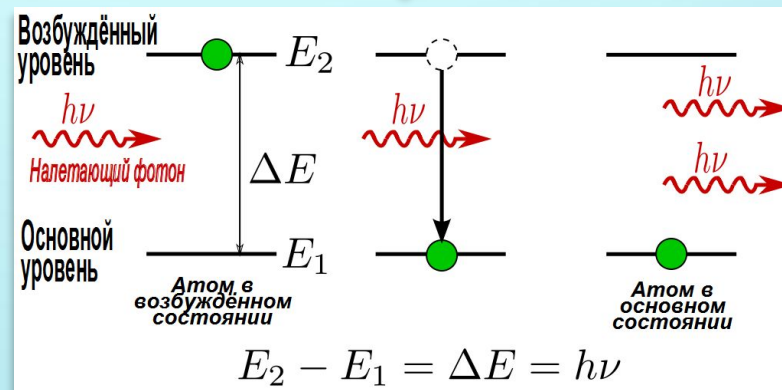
Возбуждённый уровень

$E_2$

$h\nu$

Налетающий фотон

$\Delta E$

Основной уровень

$E_1$

Атом в возбуждённом состоянии

$h\nu$

$h\nu$

$h\nu$

Атом в основном состоянии

$E_2 - E_1 = \Delta E = h\nu$